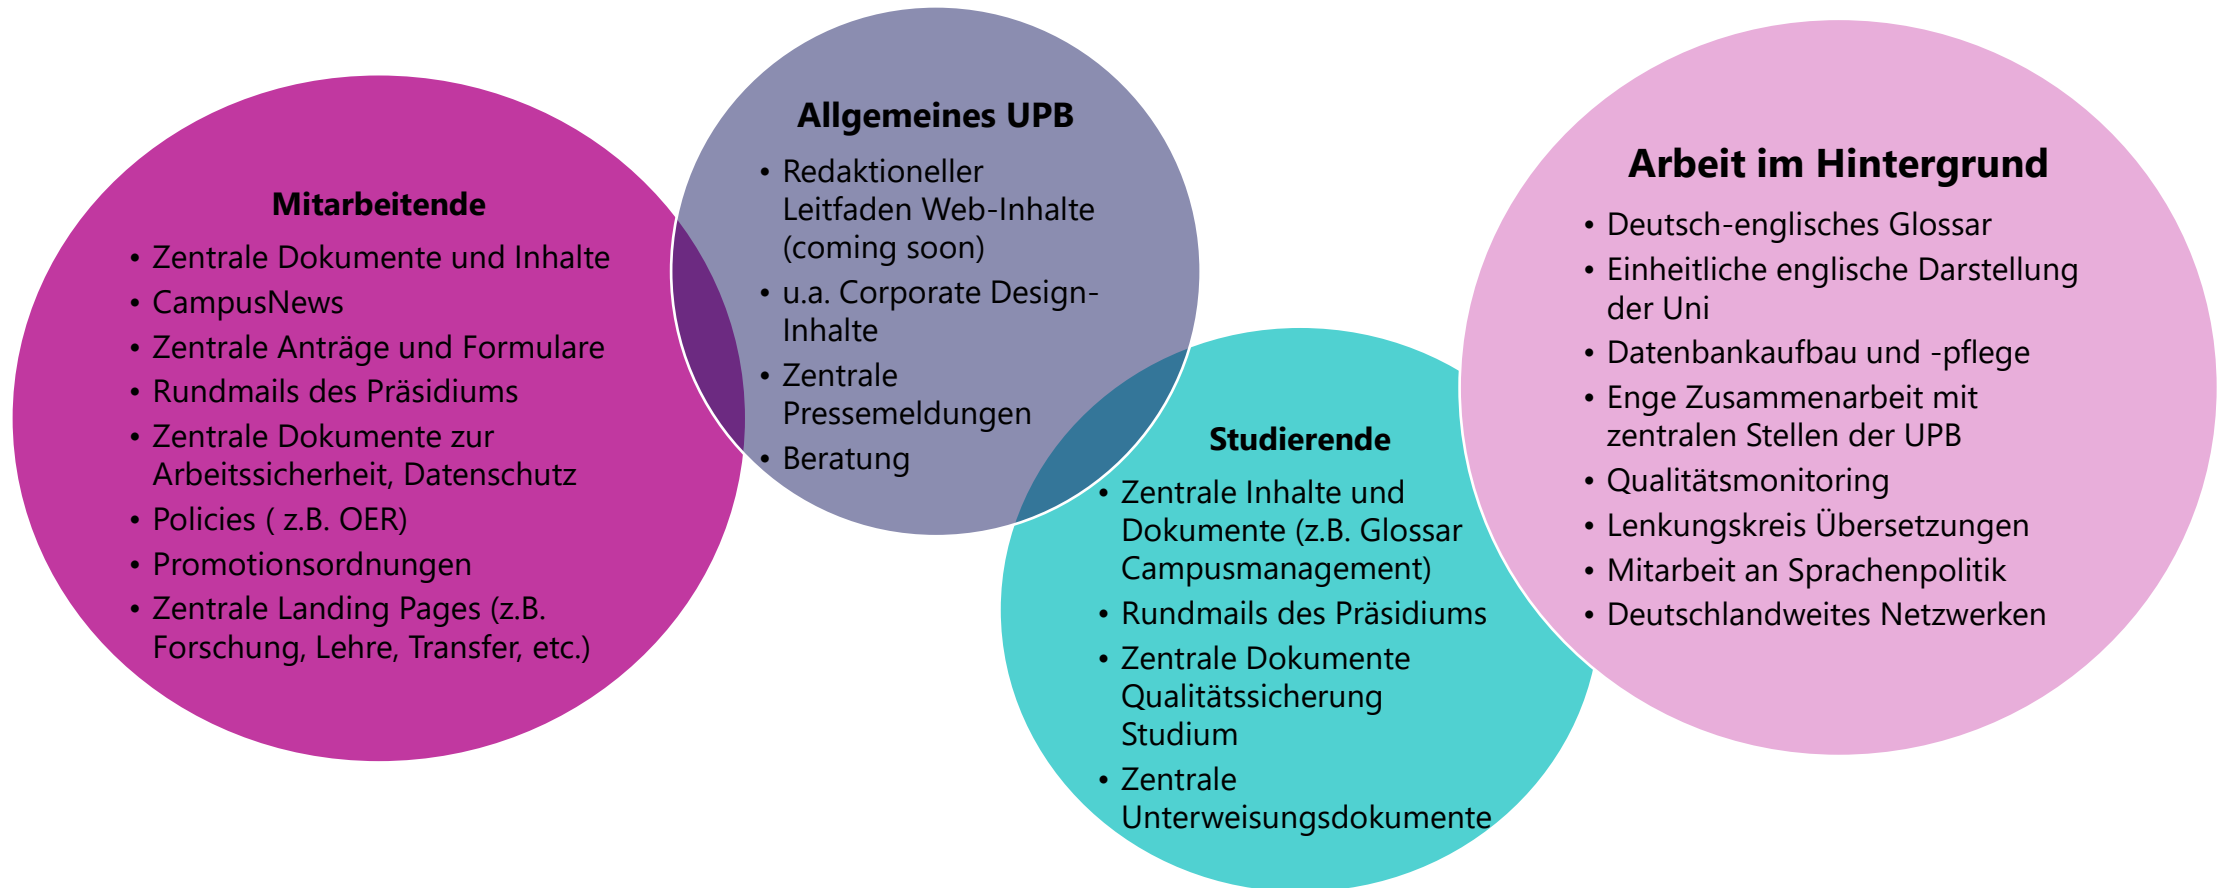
**Mitarbeitende**

- Zentrale Dokumente und Inhalte
- CampusNews
- Zentrale Anträge und Formulare
- Rundmails des Präsidiums
- Zentrale Dokumente zur Arbeitssicherheit, Datenschutz
- Policies ( z.B. OER)
- Promotionsordnungen
- Zentrale Landing Pages (z.B. Forschung, Lehre, Transfer, etc.)

**Allgemeines UPB**

- Redaktioneller Leitfaden Web-Inhalte (coming soon)
- u.a. Corporate Design-Inhalte
- Zentrale Pressemeldungen
- Beratung

**Studierende**

- Zentrale Inhalte und Dokumente (z.B. Glossar Campusmanagement)
- Rundmails des Präsidiums
- Zentrale Dokumente Qualitätssicherung Studium
- Zentrale Unterweisungsdokumente

**Arbeit im Hintergrund**

- Deutsch-englisches Glossar
- Einheitliche englische Darstellung der Uni
- Datenbankaufbau und -pflege
- Enge Zusammenarbeit mit zentralen Stellen der UPB
- Qualitätsmonitoring
- Lenkungskreis Übersetzungen
- Mitarbeit an Sprachenpolitik
- Deutschlandweites Netzwerken